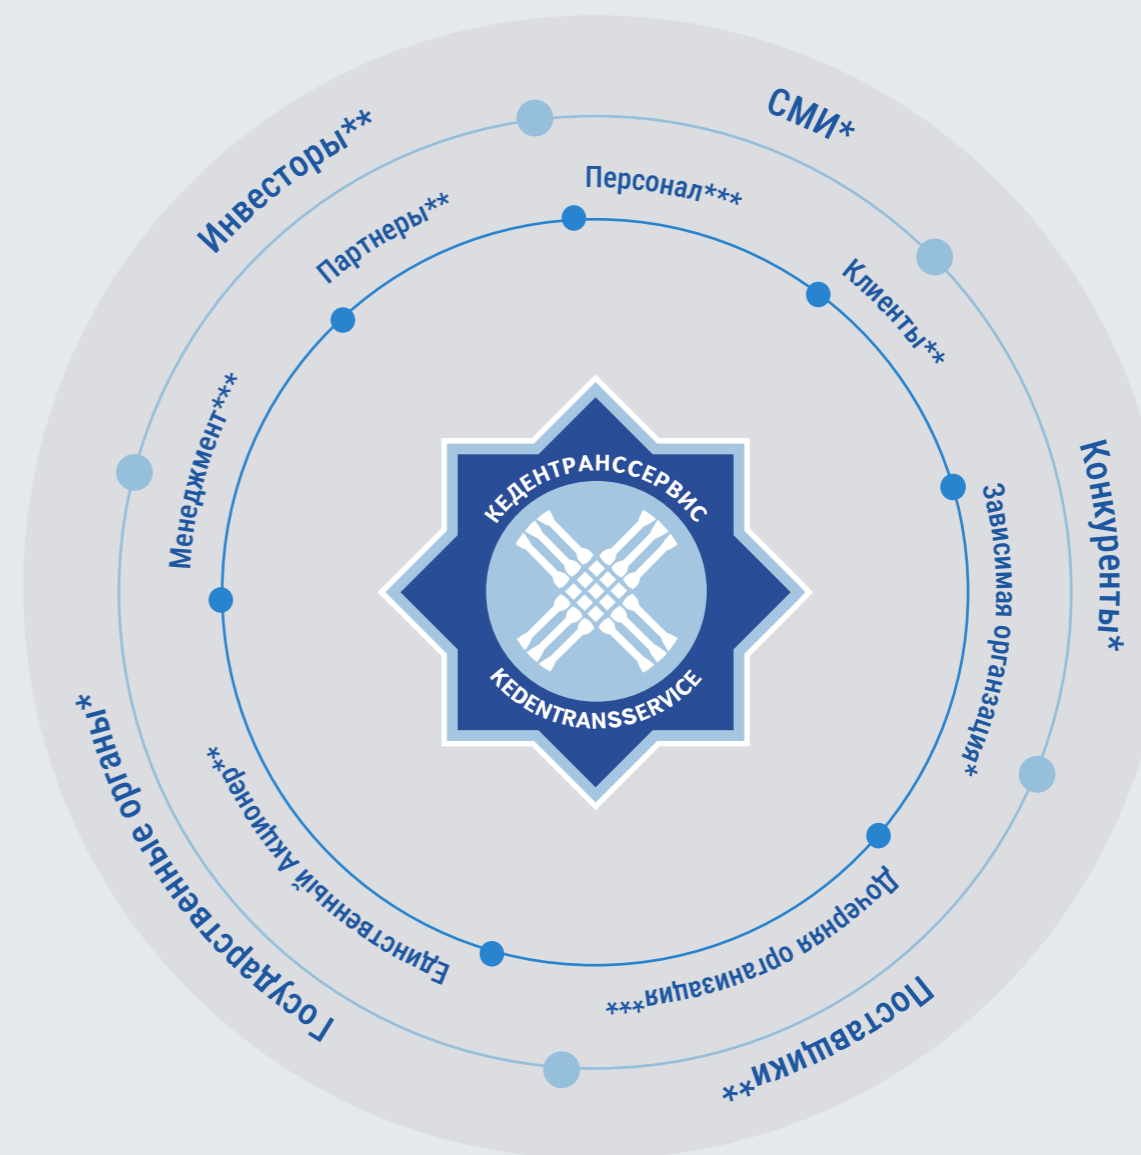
СМИ*
Инвесторы**
Персонал***
Партнеры**
Клиенты**
Менеджмент***
Конкуренты*
Зависимая организация*
КЕДЕНТРАНССЕРВИС
KEDENTRANSSERVICE
Государственные органы*
Единственный Акционер**
Дочерняя организация***
Поставщики**